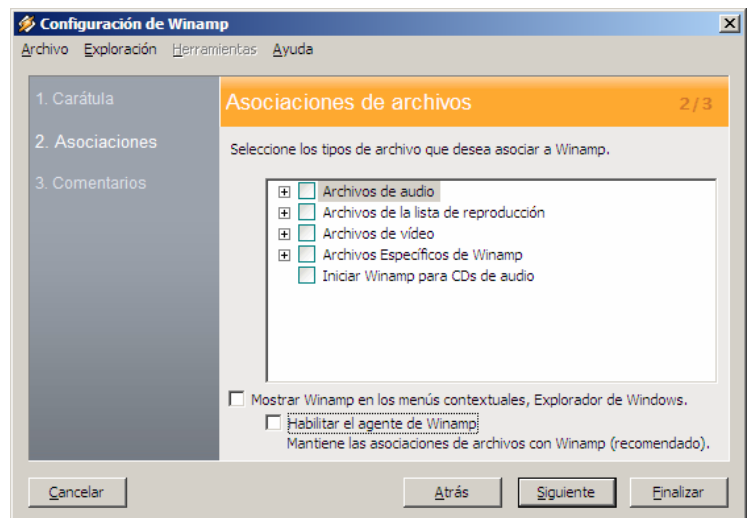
Configuración de Winamp

Archivo Exploración Herramientas Ayuda

1. Carátula

2. Asociaciones

3. Comentarios

Asociaciones de archivos 2/3

Seleccione los tipos de archivo que desea asociar a Winamp.

Archivos de audio
Archivos de la lista de reproducción
Archivos de vídeo
Archivos Específicos de Winamp
Iniciar Winamp para CDs de audio

Mostrar Winamp en los menús contextuales, Explorador de Windows.

Habilitar el agente de Winamp
Mantiene las asociaciones de archivos con Winamp (recomendado).

Cancelar

Atrás

Siguiente

Finalizar